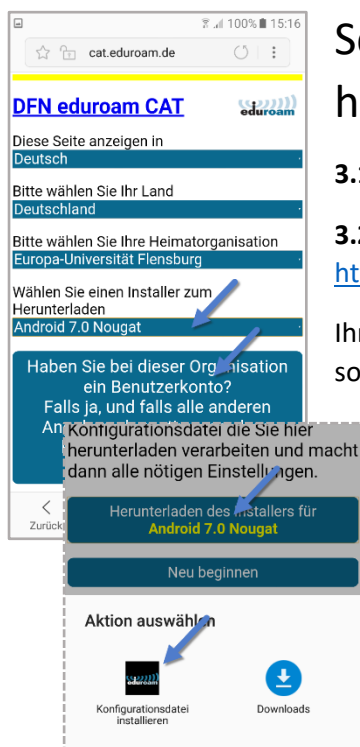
100% 15:16

cat.eduroam.de

DFN eduroam CAT

eduroam

Diese Seite anzeigen in

Deutsch

Bitte wählen Sie Ihr Land

Deutschland

Bitte wählen Sie Ihre Heimatorganisation

Europa-Universität Flensburg

Wählen Sie einen Installer zum Herunterladen

Android 7.0 Nougat

Haben Sie bei dieser Organisation ein Benutzerkonto? Falls ja, und falls alle anderen An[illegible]

Zurück

Konfigurationsdatei die Sie hier herunterladen verarbeiten und macht dann alle nötigen Einstellungen.

Herunterladen des Installers für Android 7.0 Nougat

Neu beginnen

Aktion auswählen

eduroam

Konfigurationsdatei installieren

Downloads

S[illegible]

h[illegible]

3.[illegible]

3.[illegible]

ht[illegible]

Ih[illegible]

so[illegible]